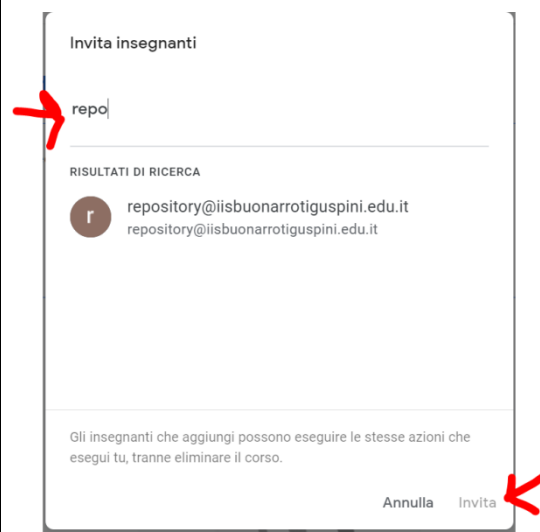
Invita insegnanti

repo

RISULTATI DI RICERCA

r

repository@iisbuonarrotiguspini.edu.it
repository@iisbuonarrotiguspini.edu.it

Gli insegnanti che aggiungi possono eseguire le stesse azioni che esegui tu, tranne eliminare il corso.

Annulla Invita